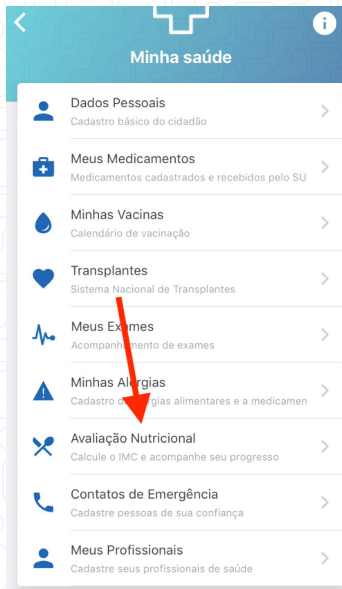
Minha saúde

Dados Pessoais
Cadastro básico do cidadão

Meus Medicamentos
Medicamentos cadastrados e recebidos pelo SU

Minhas Vacinas
Calendário de vacinação

Transplantes
Sistema Nacional de Transplantes

Meus Exames
Acompanhamento de exames

Minhas Alergias
Cadastro d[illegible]rgias alimentares e a medicamen

Avaliação Nutricional
Calcule o IMC e acompanhe seu progresso

Contatos de Emergência
Cadastre pessoas de sua confiança

Meus Profissionais
Cadastre seus profissionais de saúde